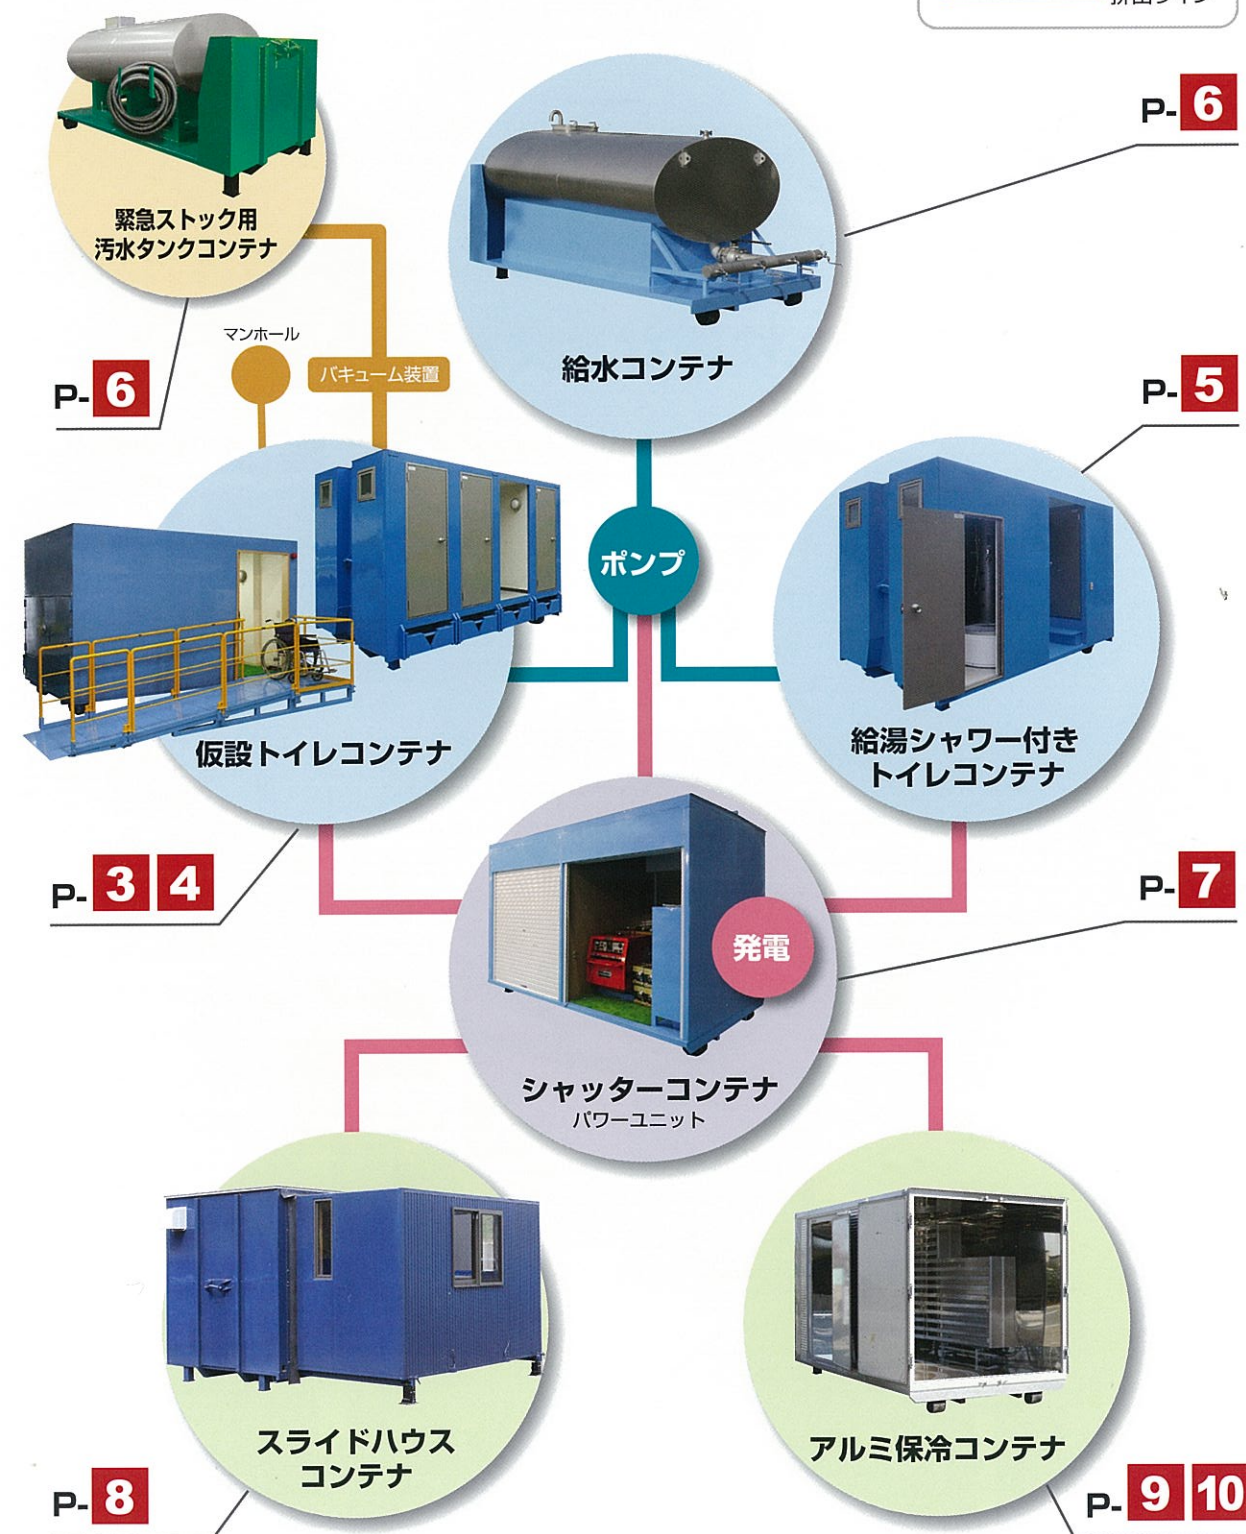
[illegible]排出ライン

緊急ストック用
汚水タンクコンテナ

P-6

マンホール

バキューム装置

給水コンテナ

P-6

P-5

ポンプ

仮設トイレコンテナ

給湯シャワー付き
トイレコンテナ

P-3 4

P-7

発電

シャッターコンテナ
パワーユニット

スライドハウス
コンテナ

アルミ保冷コンテナ

P-8

P-9 10